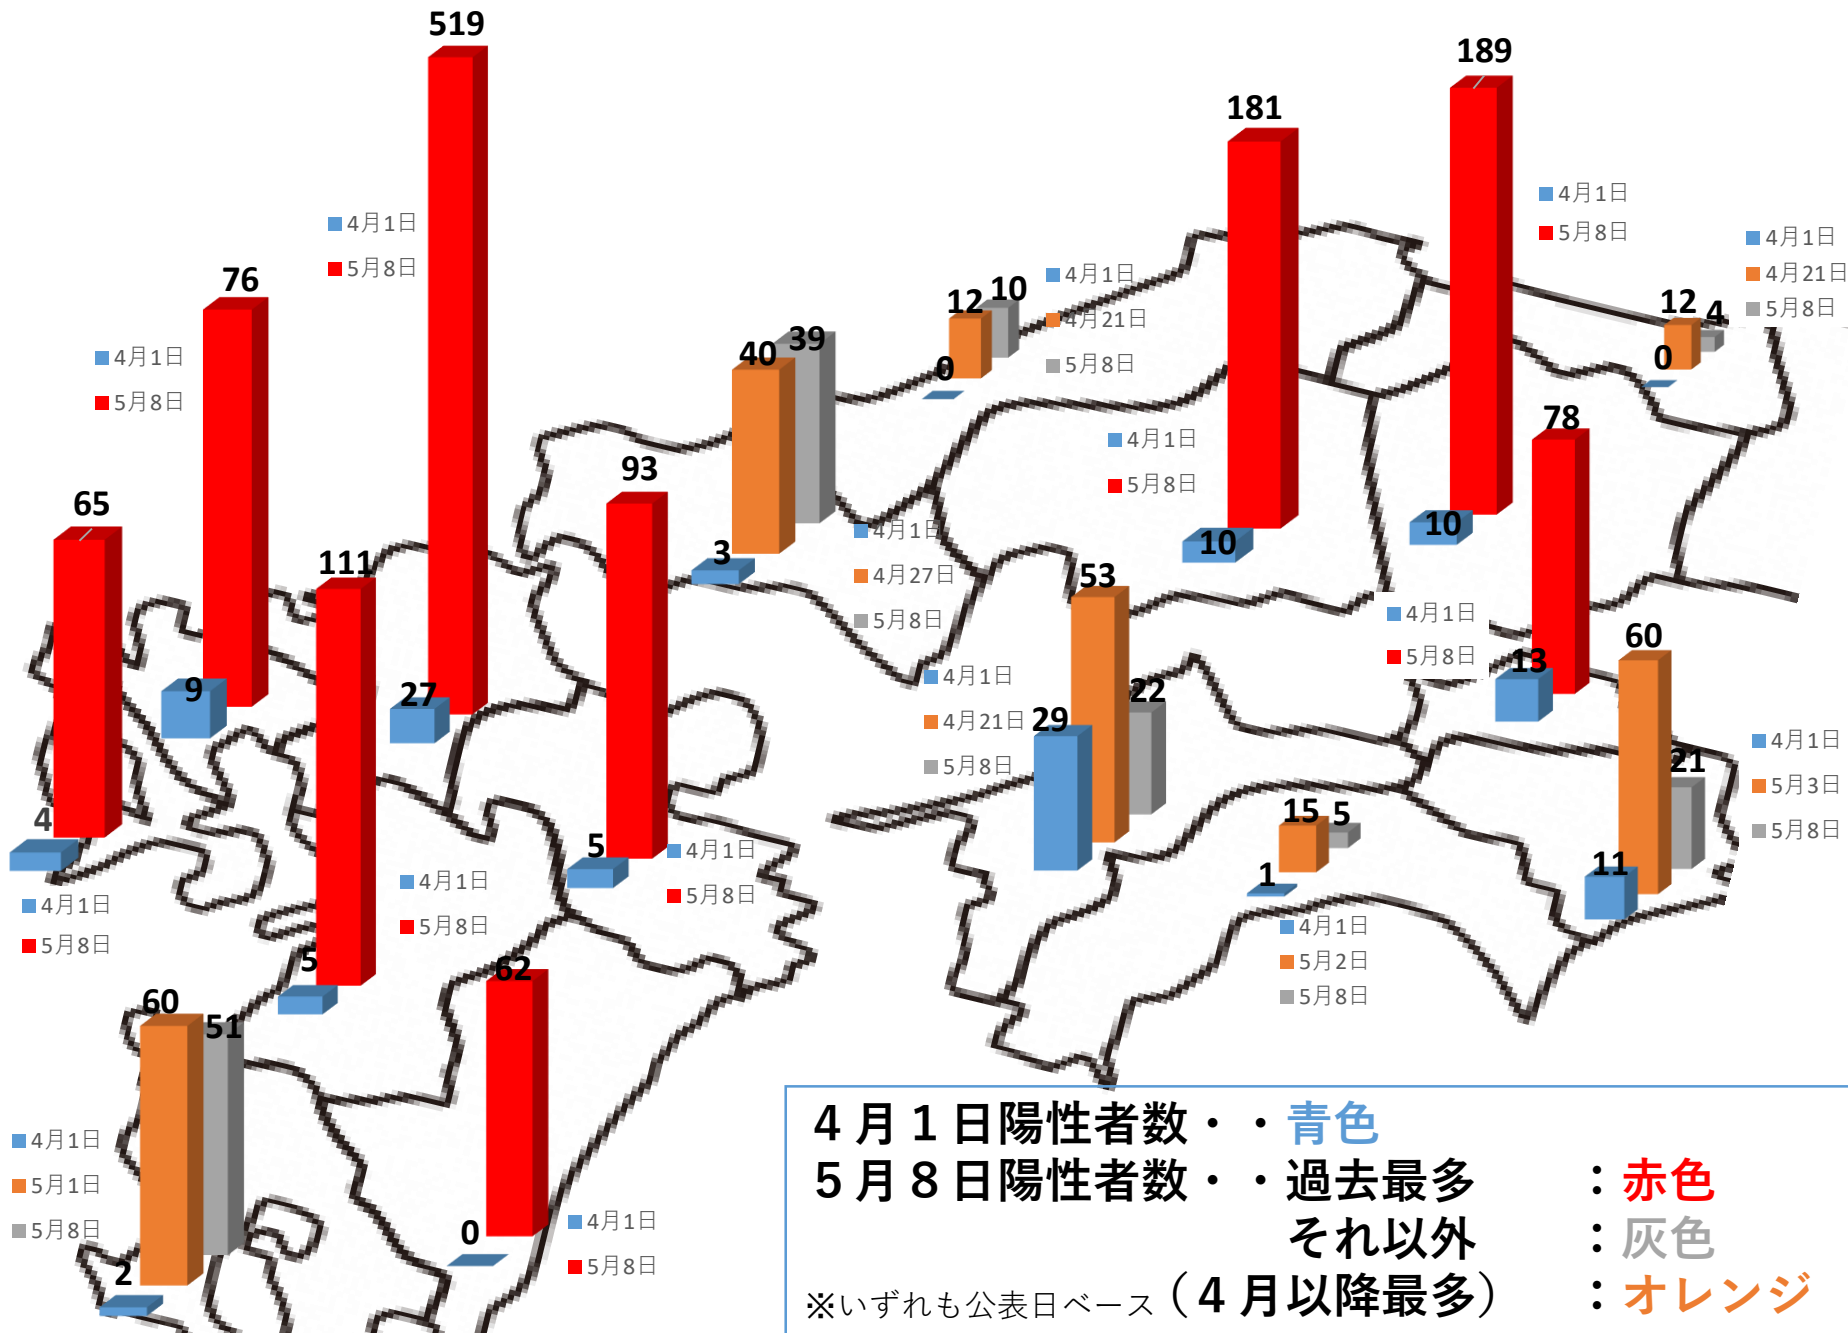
519
■4月1日
■5月8日
76
■4月1日
■5月8日
65
4
■4月1日
■5月8日
9
111
27
5
■4月1日
■5月8日
93
5
■4月1日
■5月8日
40 39
3
■4月1日
■4月27日
■5月8日
12 10
0
■4月1日
■4月21日
■5月8日
181
10
■4月1日
■5月8日
189
10
■4月1日
■5月8日
12 4
0
■4月1日
■4月21日
■5月8日
78
13
■4月1日
■5月8日
53
29
22
■4月1日
■4月21日
■5月8日
60
21
11
■4月1日
■5月3日
■5月8日
15 5
1
■4月1日
■5月2日
■5月8日
60 51
2
■4月1日
■5月1日
■5月8日
62
0
■4月1日
■5月8日

４月１日陽性者数・・青色
５月８日陽性者数・・過去最多 ：赤色
それ以外 ：灰色
※いずれも公表日ベース（４月以降最多） ：オレンジ